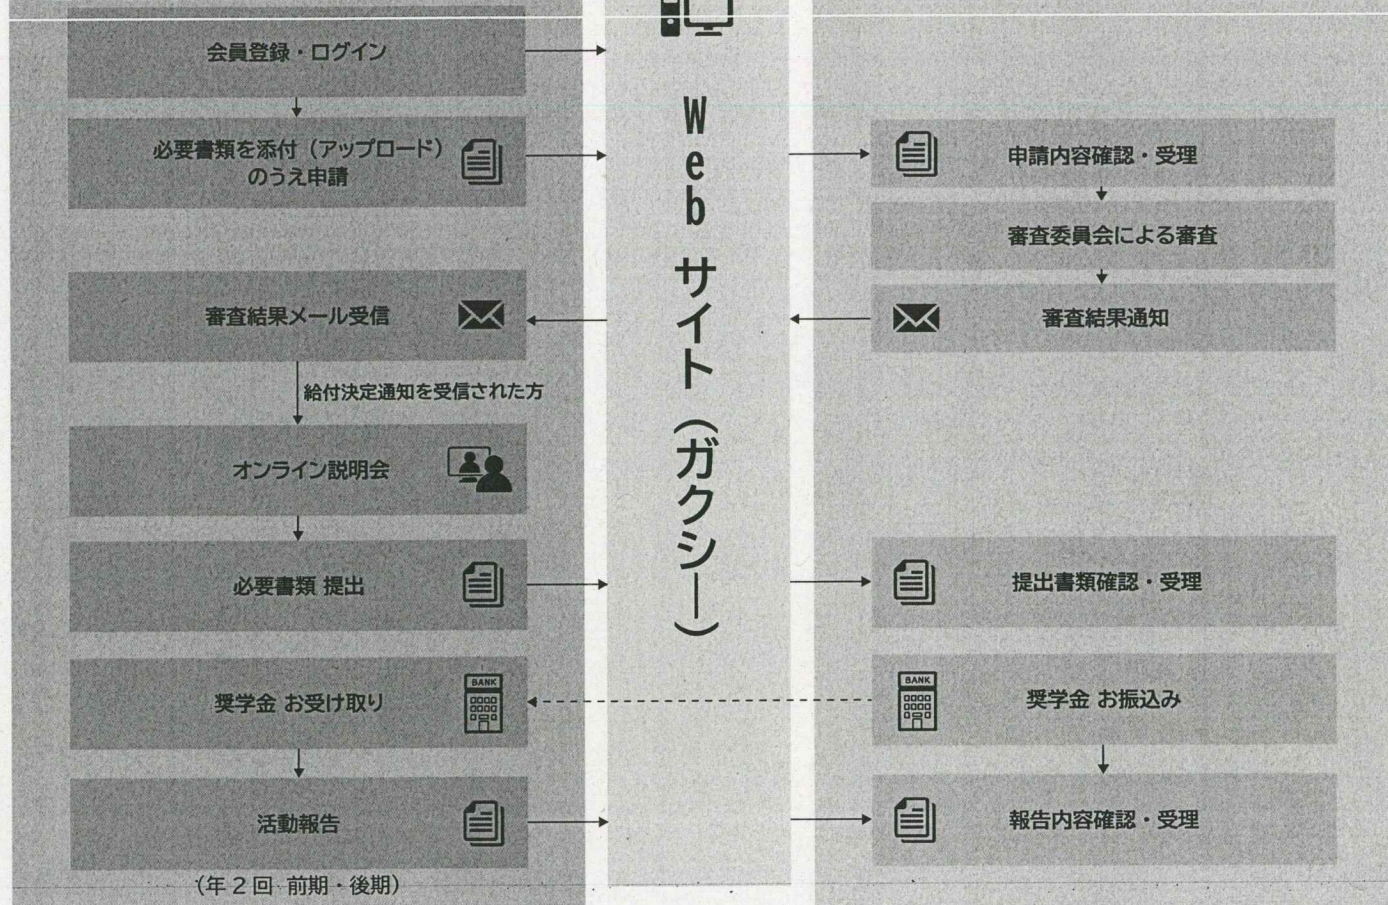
会員登録・ログイン

必要書類を添付（アップロード）のうえ申請

審査結果メール受信

給付決定通知を受信された方

オンライン説明会

必要書類 提出

奨学金 お受け取り

BANK

活動報告

（年２回 前期・後期）

Web サイト（ガクシー）

申請内容確認・受理

審査委員会による審査

審査結果通知

提出書類確認・受理

BANK

奨学金 お振込み

報告内容確認・受理